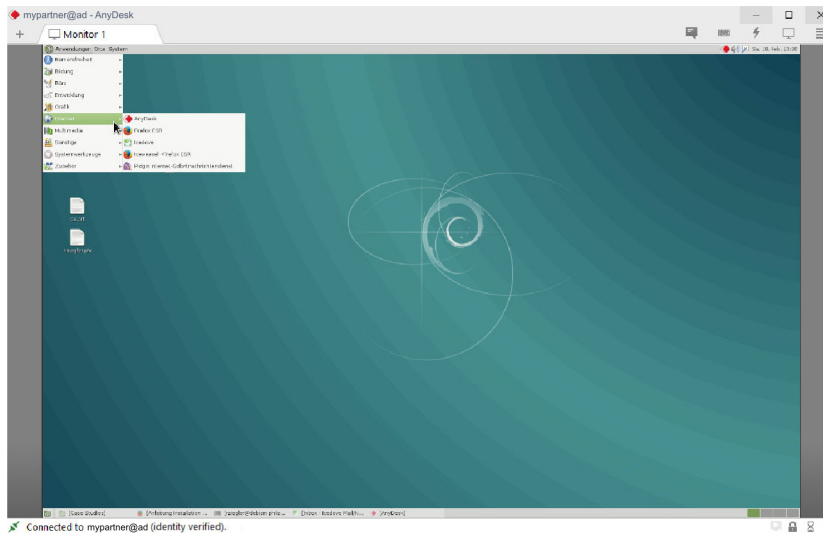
mypartner@ad - AnyDesk

+ Monitor 1

Anwendungen Orte System

Sa, 28. Feb, 13:38

Barrierefreiheit
Bildung
Büro
Entwicklung
Grafik
Internet
Multimedia
Sonstige
Systemwerkzeuge
Zubehör

AnyDesk
Firefox ESR
Icedove
Iceweasel - Firefox ESR
Remmina Remote-Desktop-Client

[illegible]

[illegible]

[Case Studies] [Anleitung Installation ...] [rpeggler@debian priv...] [Inbox - Icedove Mail...] [AnyDesk]

Connected to mypartner@ad (identity verified).